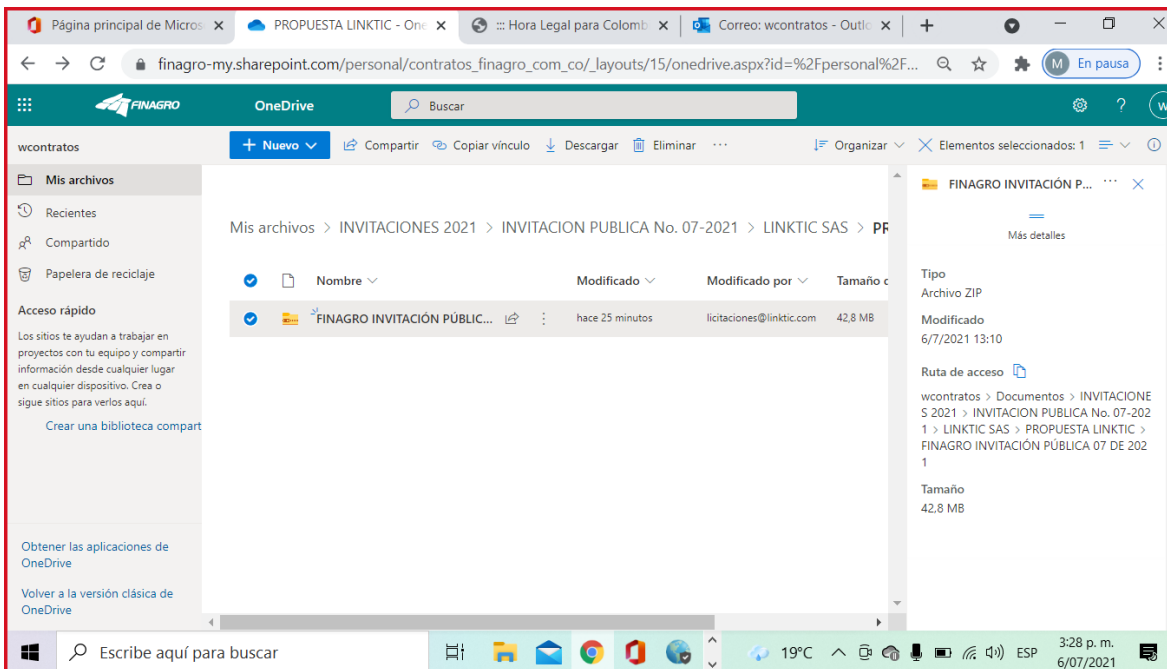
Página principal de Micros ×
PROPUESTA LINKTIC - One ×
::: Hora Legal para Colomb ×
Correo: wcontratos - Outlo ×
+

finagro-my.sharepoint.com/personal/contratos_finagro_com_co/_layouts/15/onedrive.aspx?id=%2Fpersonal%2F...
M En pausa

FINAGRO
OneDrive
Buscar

wcontratos
+ Nuevo
Compartir
Copiar vínculo
Descargar
Eliminar
Organizar
Elementos seleccionados: 1

Mis archivos
Recientes
Compartido
Papelera de reciclaje
Acceso rápido
Los sitios te ayudan a trabajar en proyectos con tu equipo y compartir información desde cualquier lugar en cualquier dispositivo. Crea o sigue sitios para verlos aquí.
Crear una biblioteca compart

Obtener las aplicaciones de OneDrive
Volver a la versión clásica de OneDrive

Mis archivos > INVITACIONES 2021 > INVITACION PUBLICA No. 07-2021 > LINKTIC SAS > PR

| | Nombre | Modificado | Modificado por | Tamaño |
|---|---|---|---|---|
| | FINAGRO INVITACIÓN PÚBLIC... | hace 25 minutos | licitaciones@linktic.com | 42,8 MB |

FINAGRO INVITACIÓN P...
Más detalles
Tipo
Archivo ZIP
Modificado
6/7/2021 13:10
Ruta de acceso
wcontratos > Documentos > INVITACIONES 2021 > INVITACION PUBLICA No. 07-2021 > LINKTIC SAS > PROPUESTA LINKTIC > FINAGRO INVITACIÓN PÚBLICA 07 DE 2021
Tamaño
42,8 MB

Escribe aquí para buscar
19°C
ESP
3:28 p. m.
6/07/2021